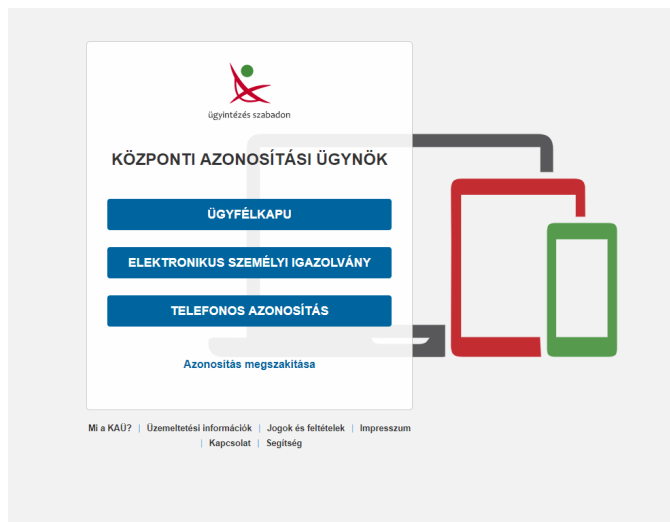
ügyintézés szabadon

KÖZPONTI AZONOSÍTÁSI ÜGYNÖK

ÜGYFÉLKAPU

ELEKTRONIKUS SZEMÉLYI IGAZOLVÁNY

TELEFONOS AZONOSÍTÁS

Azonosítás megszakítása

Mi a KAÜ? | Üzemeltetési információk | Jogok és feltételek | Impresszum | Kapcsolat | Segítség